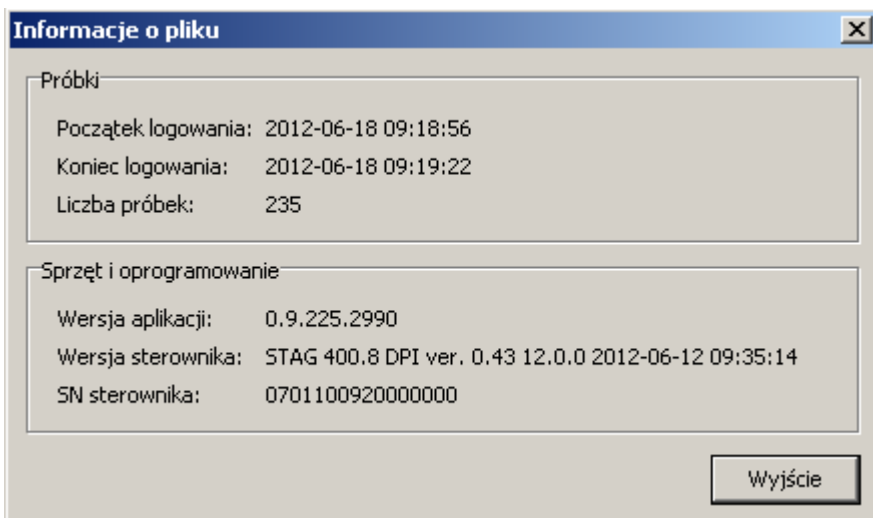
Informacje o pliku

Próbki

Początek logowania: 2012-06-18 09:18:56

Koniec logowania: 2012-06-18 09:19:22

Liczba próbek: 235

Sprzęt i oprogramowanie

Wersja aplikacji: 0.9.225.2990

Wersja sterownika: STAG 400.8 DPI ver. 0.43 12.0.0 2012-06-12 09:35:14

SN sterownika: 0701100920000000

Wyjście